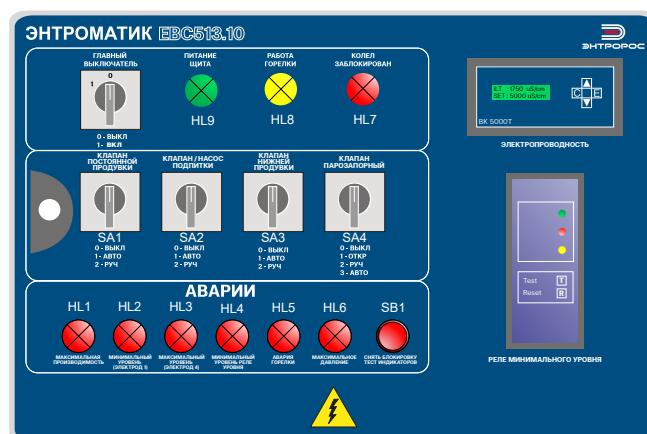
ЭНТРОМАТИК EBC513.10

ЭНТРОРОС

ГЛАВНЫЙ ВЫКЛЮЧАТЕЛЬ
0
1
0 - ВЫКЛ
1 - ВКЛ

ПИТАНИЕ ЩИТА
HL9

РАБОТА ГОРЕЛКИ
HL8

КОЛЕЛ ЗАБЛОКИРОВАН
HL7

ILT : 050 uS/cm
SET : 5000 uS/cm
C
E
BK 5000T

ЭЛЕКТРОПРОВОДНОСТЬ

КЛАПАН ПОСТОЯННОЙ ПРОДУВКИ
SA1
0 - ВЫКЛ
1 - АВТО
2 - РУЧ

КЛАПАН / НАСОС ПОДПИТКИ
SA2
0 - ВЫКЛ
1 - АВТО
2 - РУЧ

КЛАПАН НИЖНЕЙ ПРОДУВКИ
SA3
0 - ВЫКЛ
1 - АВТО
2 - РУЧ

КЛАПАН ПАРОЗАПОРНЫЙ
SA4
0 - ВЫКЛ
1 - ОТКР
2 - РУЧ
3 - АВТО

Test T
Reset R

АВАРИИ

HL1
МАКСИМАЛЬНАЯ ПРОИЗВОДИМОСТЬ

HL2
МИНИМАЛЬНЫЙ УРОВЕНЬ (ЭЛЕКТРОД 1)

HL3
МАКСИМАЛЬНЫЙ УРОВЕНЬ (ЭЛЕКТРОД 4)

HL4
МИНИМАЛЬНЫЙ УРОВЕНЬ РЕЛЕ УРОВНЯ

HL5
АВАРИЯ ГОРЕЛКИ

HL6
МАКСИМАЛЬНОЕ ДАВЛЕНИЕ

SB1
СНЯТЬ БЛОКИРОВКУ ТЕСТ ИНДИКАТОРОВ

РЕЛЕ МИНИМАЛЬНОГО УРОВНЯ